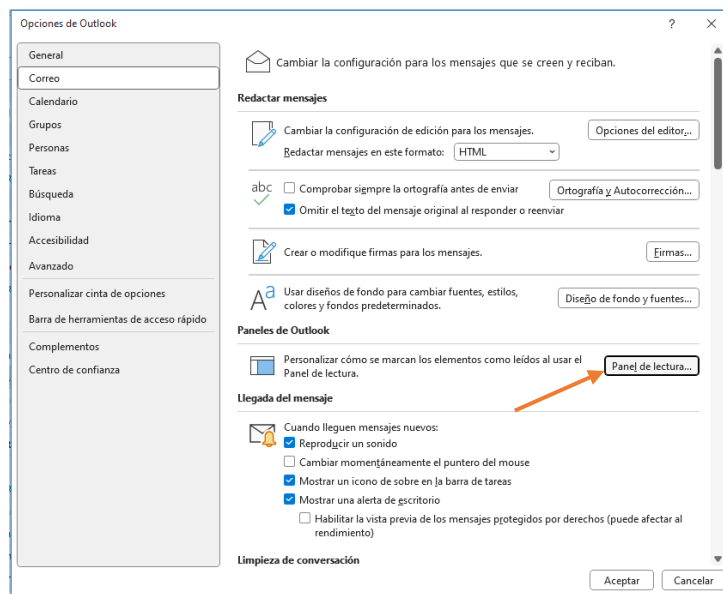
Opciones de Outlook

?
✕

General
Correo
Calendario
Grupos
Personas
Tareas
Búsqueda
Idioma
Accesibilidad
Avanzado
Personalizar cinta de opciones
Barra de herramientas de acceso rápido
Complementos
Centro de confianza

Cambiar la configuración para los mensajes que se creen y reciban.

Redactar mensajes

Cambiar la configuración de edición para los mensajes.
Opciones del editor...
Redactar mensajes en este formato: HTML

abc
Comprobar siempre la ortografía antes de enviar
Ortografía y Autocorrección...
Omitir el texto del mensaje original al responder o reenviar

Crear o modifique firmas para los mensajes.
Firmas...

Usar diseños de fondo para cambiar fuentes, estilos, colores y fondos predeterminados.
Diseño de fondo y fuentes...

Paneles de Outlook

Personalizar cómo se marcan los elementos como leídos al usar el Panel de lectura.
Panel de lectura...

Llegada del mensaje

Cuando lleguen mensajes nuevos:
Reproducir un sonido
Cambiar momentáneamente el puntero del mouse
Mostrar un icono de sobre en la barra de tareas
Mostrar una alerta de escritorio
Habilitar la vista previa de los mensajes protegidos por derechos (puede afectar al rendimiento)

Limpieza de conversación

Aceptar
Cancelar